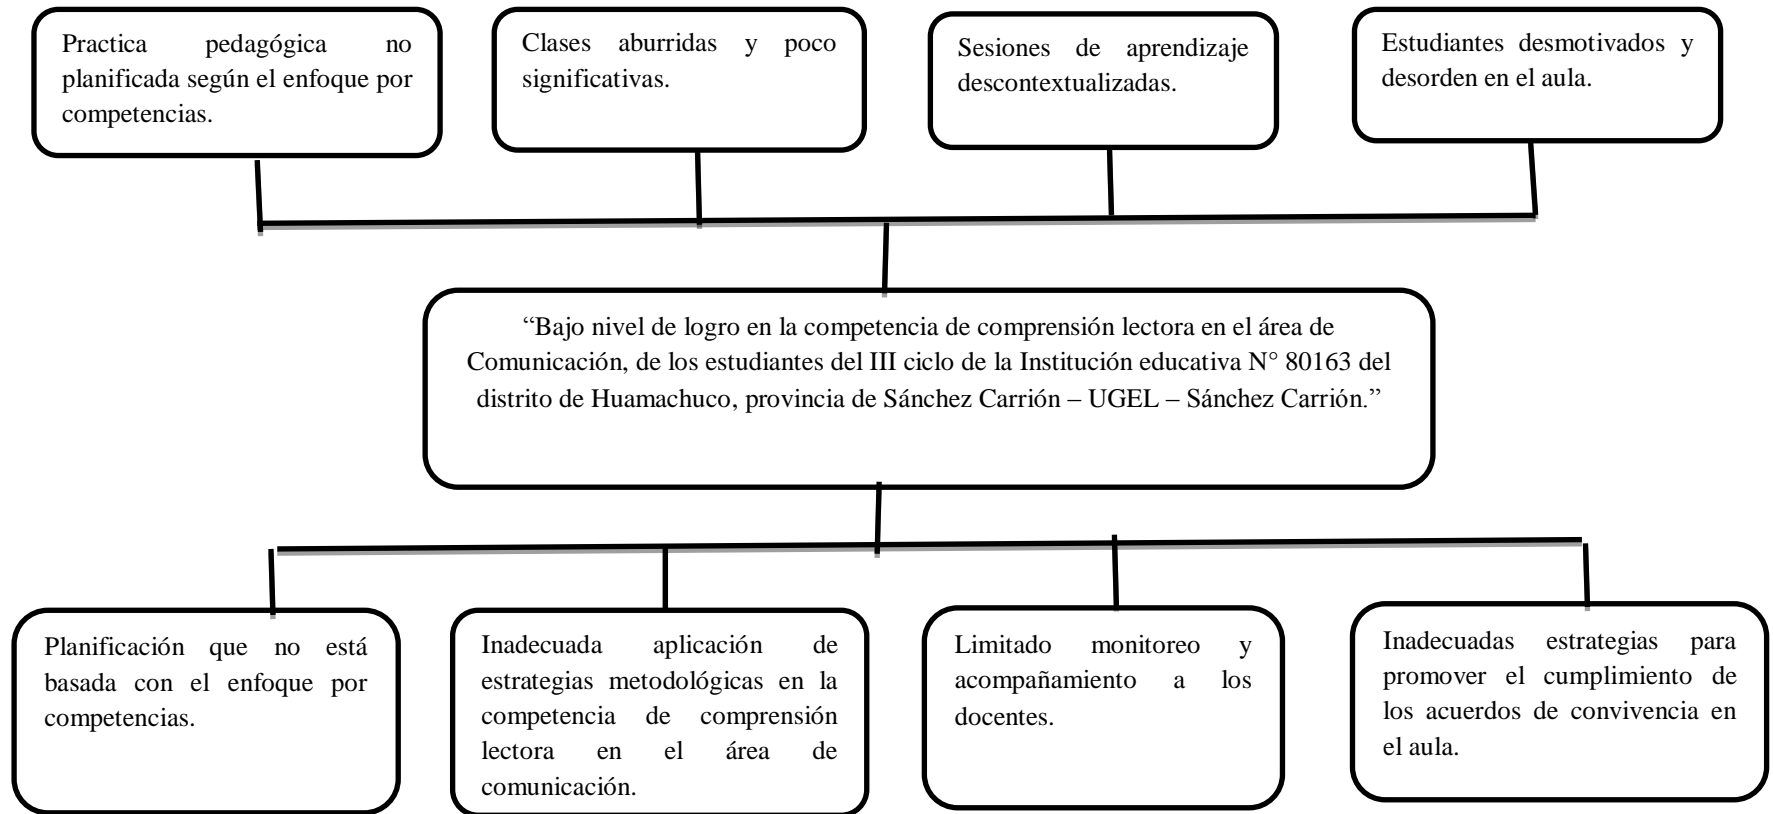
Practica pedagógica no planificada según el enfoque por competencias.

Clases aburridas y poco significativas.

Sesiones de aprendizaje descontextualizadas.

Estudiantes desmotivados y desorden en el aula.

“Bajo nivel de logro en la competencia de comprensión lectora en el área de Comunicación, de los estudiantes del III ciclo de la Institución educativa N° 80163 del distrito de Huamachuco, provincia de Sánchez Carrión – UGEL – Sánchez Carrión.”

Planificación que no está basada con el enfoque por competencias.

Inadecuada aplicación de estrategias metodológicas en la competencia de comprensión lectora en el área de comunicación.

Limitado monitoreo y acompañamiento a los docentes.

Inadecuadas estrategias para promover el cumplimiento de los acuerdos de convivencia en el aula.